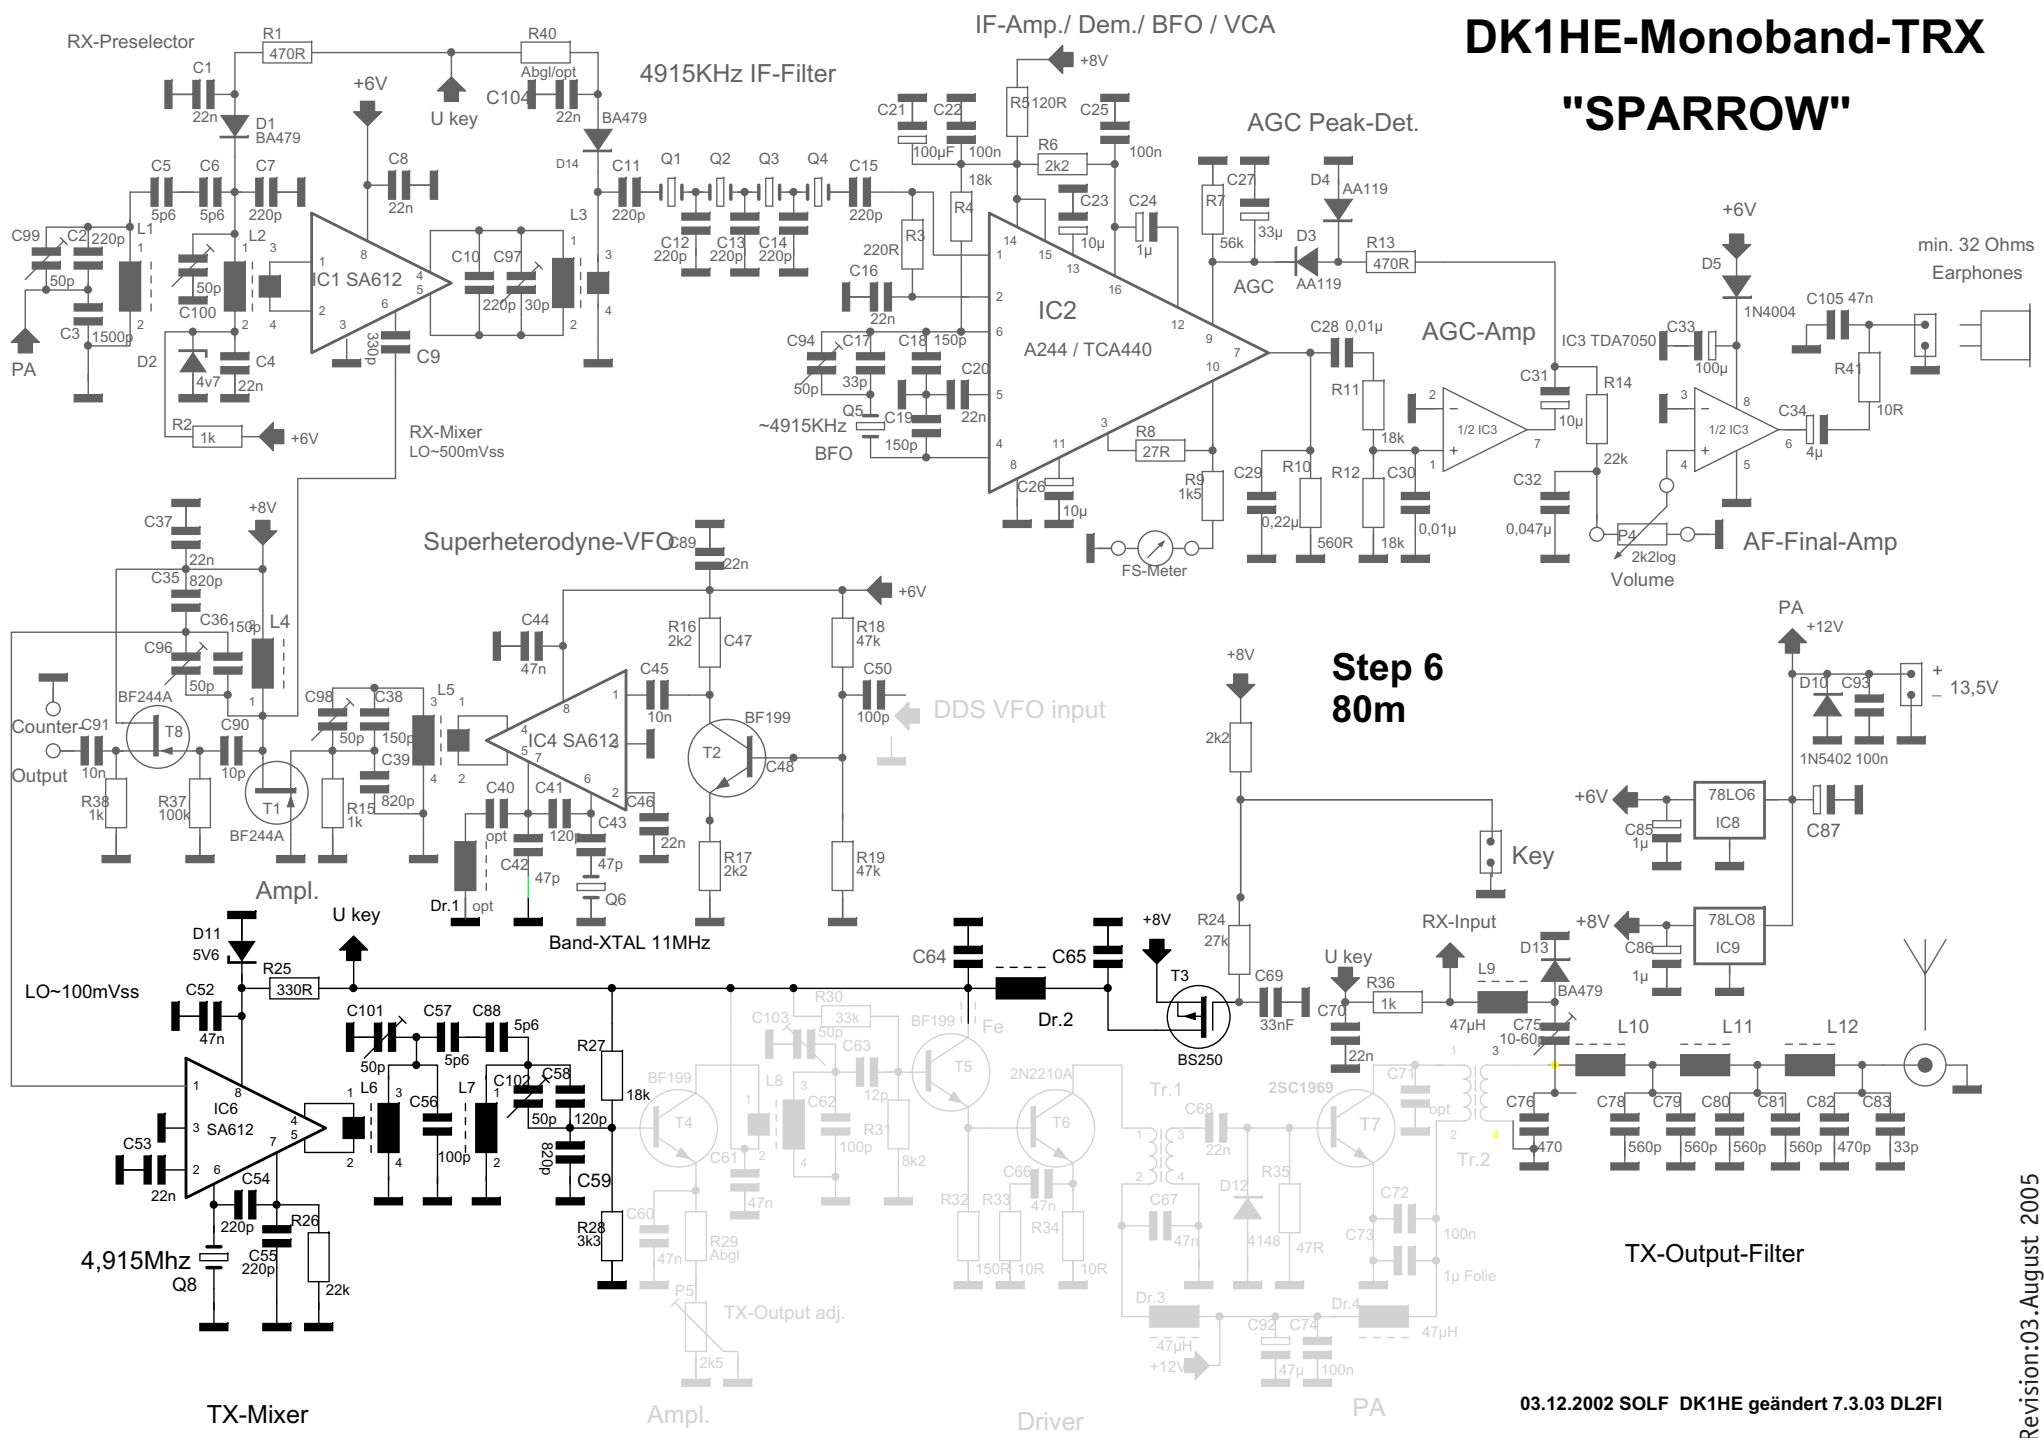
DK1HE-Monoband-TRX
"SPARROW"

RX-Preselector
R1 470R
R40 Abgl/opt
C1 22n
D1 BA479
+6V
U key
C104 22n
BA479
D14
4915KHz IF-Filter
IF-Amp./ Dem./ BFO / VCA
+8V
R5 120R
C21 100µF
C22 100n
C25 100n
R6 2k2
18k
R4
AGC Peak-Det.
C5 5p6
C6 5p6
C7 220p
C8 22n
C11 220p
Q1 Q2 Q3 Q4
C15 220p
C12 220p C13 220p C14 220p
L3
C99 50p
C2 220p
L1
L2
C100 50p
C3 1500p
IC1 SA612
C10 220p
C97 30p
PA
D2 4v7
C4 22n
C9 330p
R2 1k +6V
RX-Mixer LO~500mVss
R3 220R
C16 22n
C94 50p
C17 33p
C18 150p
C20 22n
Q5 ~4915KHz
C19 150p
BFO
IC2
A244 / TCA440
C23 10µ
C24 1µ
R7 56k
C27 33µ
D4 AA119
D3 AA119
AGC
R13 470R
+6V
D5 1N4004
min. 32 Ohms Earphones
C105 47n
R8 27R
R9 1k5
C26 10µ
FS-Meter
C28 0,01µ
R11 18k
AGC-Amp
1/2 IC3
C29 0,22µ
R10 560R
R12 18k
C30 0,01µ
C31 10µ
R14 22k
C32 0,047µ
P4 2k2log
Volume
IC3 TDA7050
C33 100µ
1/2 IC3
C34 4µ
R41 10R
AF-Final-Amp
C37 22n
+8V
C35 820p
C36 150p
L4
C96 50p
BF244A
T8
Counter-Output
C91 10n
R38 1k
R37 100k
C90 10p
T1 BF244A
C98 50p
C38 150p
C39 820p
R15 1k
L5
Superheterodyne-VFO
C89 22n
C44 47n
IC4 SA612
C45 10n
R16 2k2
C47
T2 BF199
C48
R18 47k
C50 100p
+6V
DDS VFO input
C40 opt
C41 120p
C43 47p
C46 22n
C42 47p
Q6
Dr.1 opt
R17 2k2
R19 47k
Band-XTAL 11MHz
Ampl.
Step 6
80m
+8V
2k2
Key
PA
+12V
D10 1N5402
C93 100n
13,5V
+6V
78LO6 IC8
C85 1µ
C87
+8V
78LO8 IC9
C86 1µ
D11 5V6
R25 330R
U key
LO~100mVss
C52 47n
C101 50p
C57 5p6
C88 5p6
C64
Dr.2
C65
+8V
T3
BS250
R24 27k
C69 33nF
U key
RX-Input
R36 1k
D13 BA479
L9 47µH
C75 10-60p
L10 L11 L12
C70 22n
IC6 SA612
C53 22n
L6
C56 100p
L7
C102 50p
C58 120p
820p
C59
R27 18k
R28 3k3
C54 220p
R26 22k
4,915Mhz Q8
C55 220p
C103 50p
R30 33k
BF199
T4
L8
C62 100p
C63 12p
R31 8k2
C61 47n
C60 47n
R29 Abgl
P5 2k5
TX-Output adj.
T5
Fe
2N2210A
T6
R32 150R
R33 10R
C66 47n
R34 10R
Tr.1
C68 22n
C67 47n
D12 4148
R35 47R
2SC1969
T7
C71 opt
C72 100n
C73 1µ Folie
Tr.2
Dr.3 47µH +12V
C92 47µ
C74 100n
Dr.4 47µH
C76 470
C78 560p C79 560p C80 560p C81 560p C82 470p C83 33p
TX-Output-Filter
TX-Mixer
Ampl.
Driver
PA
03.12.2002 SOLF DK1HE geändert 7.3.03 DL2FI
Revision:03.August 2005